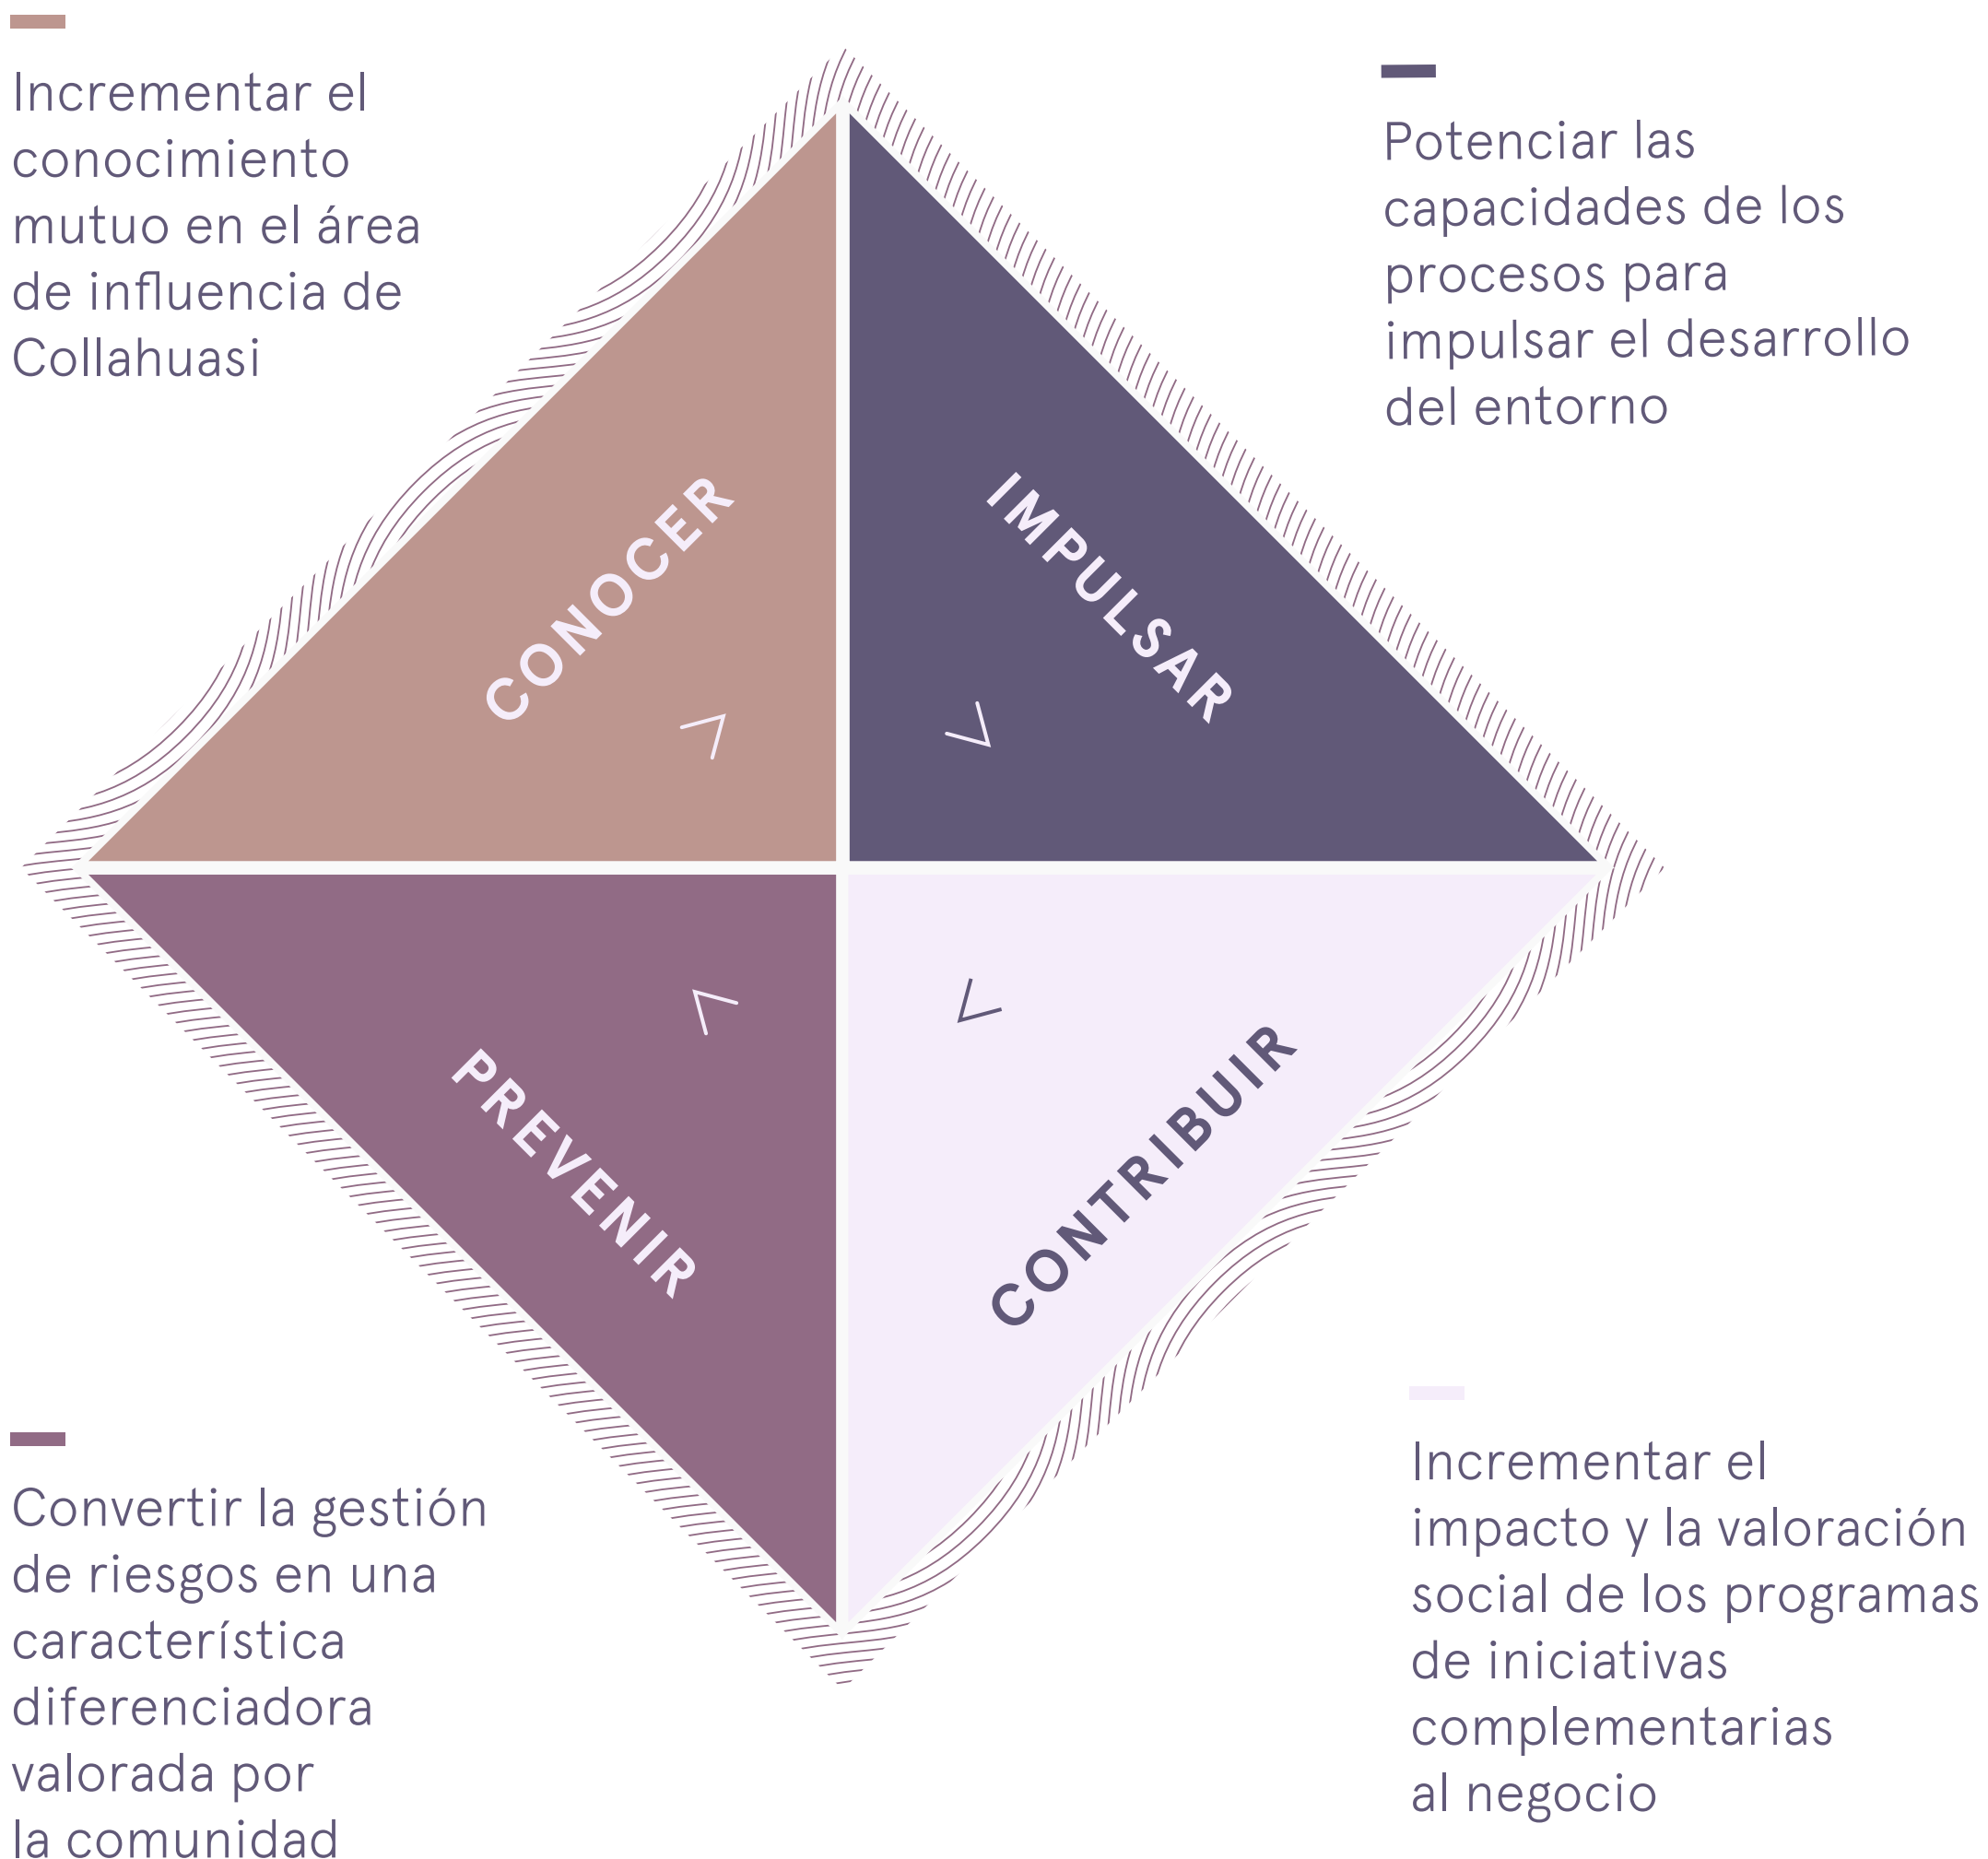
Incrementar el conocimiento mutuo en el área de influencia de Collahuasi

Potenciar las capacidades de los procesos para impulsar el desarrollo del entorno

CONOCER

IMPULSAR

PREVENIR

CONTRIBUIR

Convertir la gestión de riesgos en una característica diferenciadora valorada por la comunidad

Incrementar el impacto y la valoración social de los programas de iniciativas complementarias al negocio